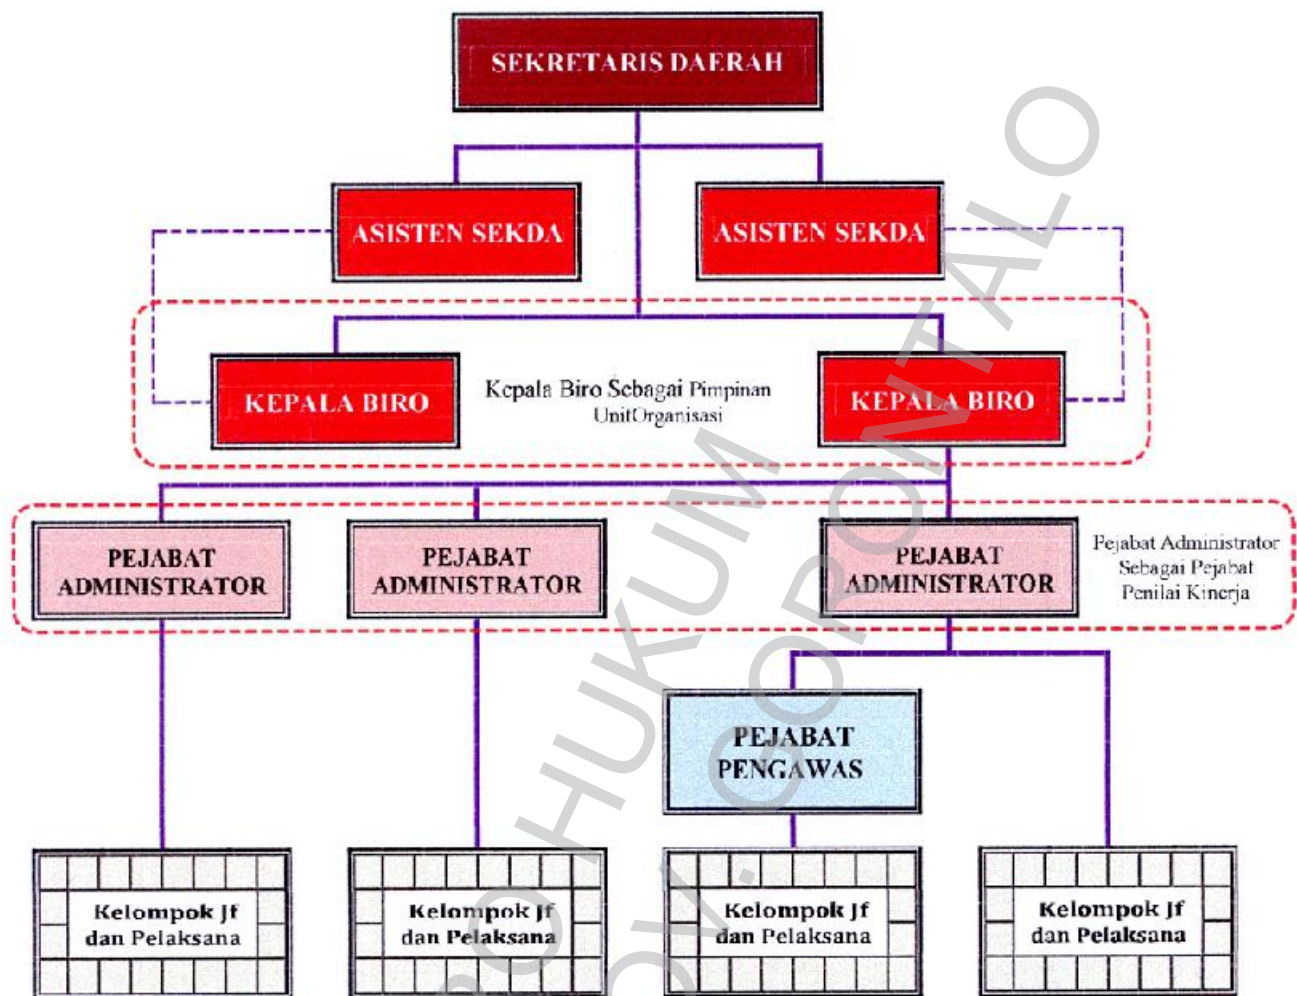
SEKRETARIS DAERAH

ASISTEN SEKDA

ASISTEN SEKDA

KEPALA BIRO

Kepala Biro Sebagai Pimpinan UnitOrganisasi

KEPALA BIRO

PEJABAT ADMINISTRATOR

PEJABAT ADMINISTRATOR

PEJABAT ADMINISTRATOR

Pejabat Administrator Sebagai Pejabat Penilai Kinerja

PEJABAT PENGAWAS

Kelompok Jf dan Pelaksana

Kelompok Jf dan Pelaksana

Kelompok Jf dan Pelaksana

Kelompok Jf dan Pelaksana

HUKUM GORONTALO